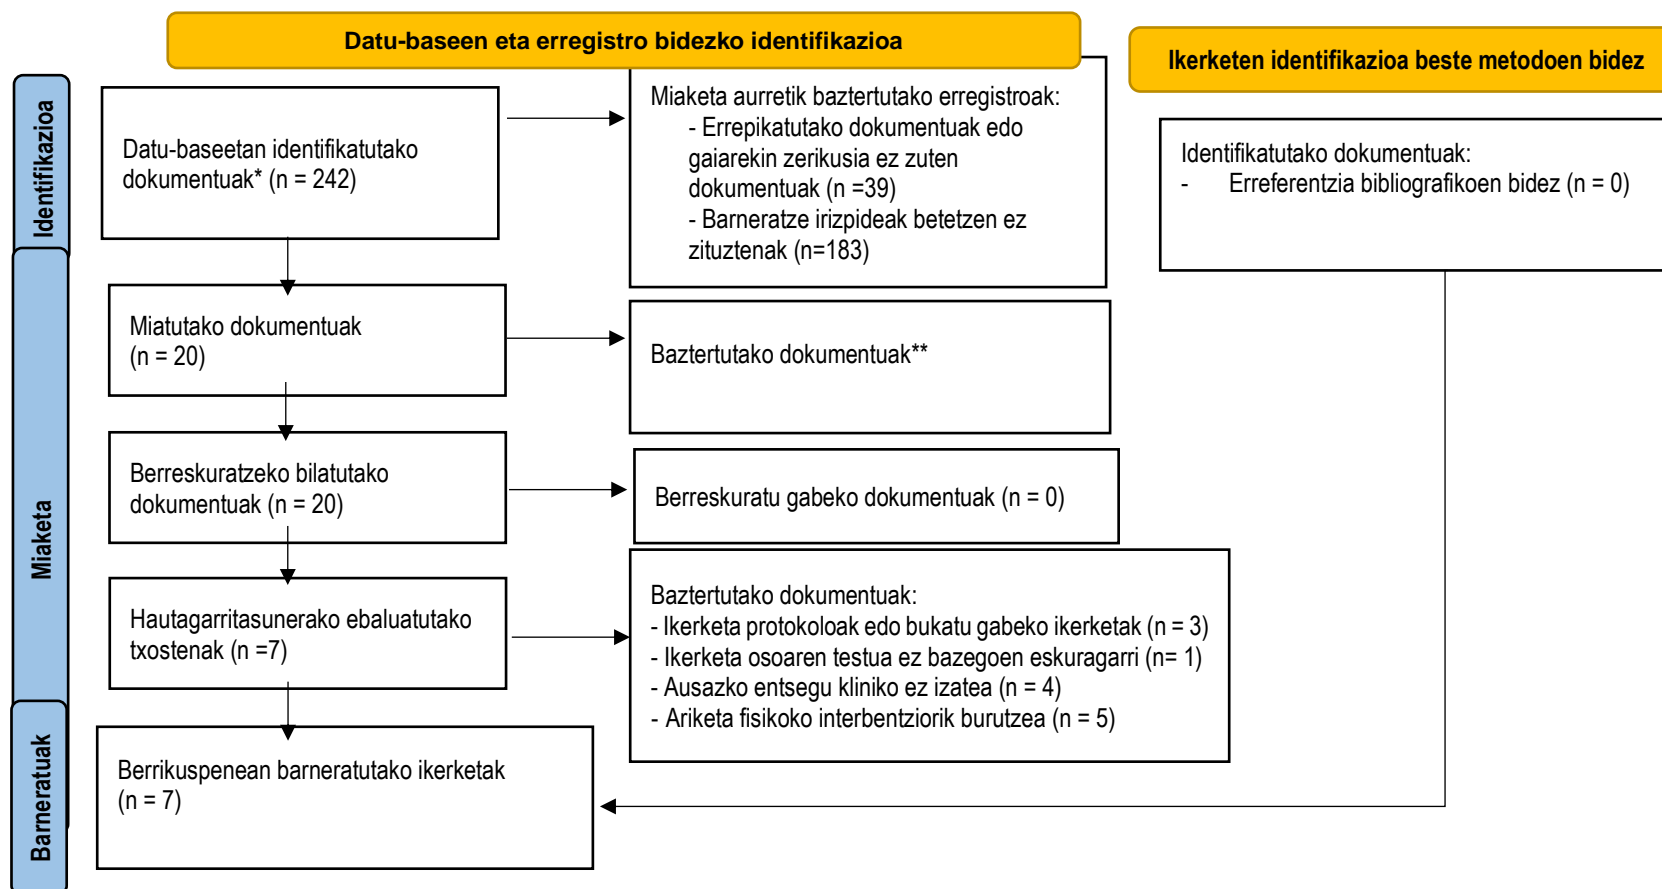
Datu-baseen eta erregistro bidezko identifikazioa

Ikerketen identifikazioa beste metodoen bidez

Identifikazioa

Datu-baseetan identifikatutako dokumentuak* (n = 242)

Miaketa aurretik baztertutako erregistroak:
- Errepikatutako dokumentuak edo gaiarekin zerikusia ez zuten dokumentuak (n =39)
- Barneratze irizpideak betetzen ez zituztenak (n=183)

Identifikatutako dokumentuak:
- Erreferentzia bibliografikoen bidez (n = 0)

Miaketa

Miatutako dokumentuak (n = 20)

Baztertutako dokumentuak**

Berreskuratzeko bilatutako dokumentuak (n = 20)

Berreskuratu gabeko dokumentuak (n = 0)

Hautagarritasunerako ebaluatutako txostenak (n =7)

Baztertutako dokumentuak:
- Ikerketa protokoloak edo bukatu gabeko ikerketak (n = 3)
- Ikerketa osoaren testua ez bazegoen eskuragarri (n= 1)
- Ausazko entsegu kliniko ez izatea (n = 4)
- Ariketa fisikoko interbentziorik burutzea (n = 5)

Barneratuak

Berrikuspenean barneratutako ikerketak (n = 7)